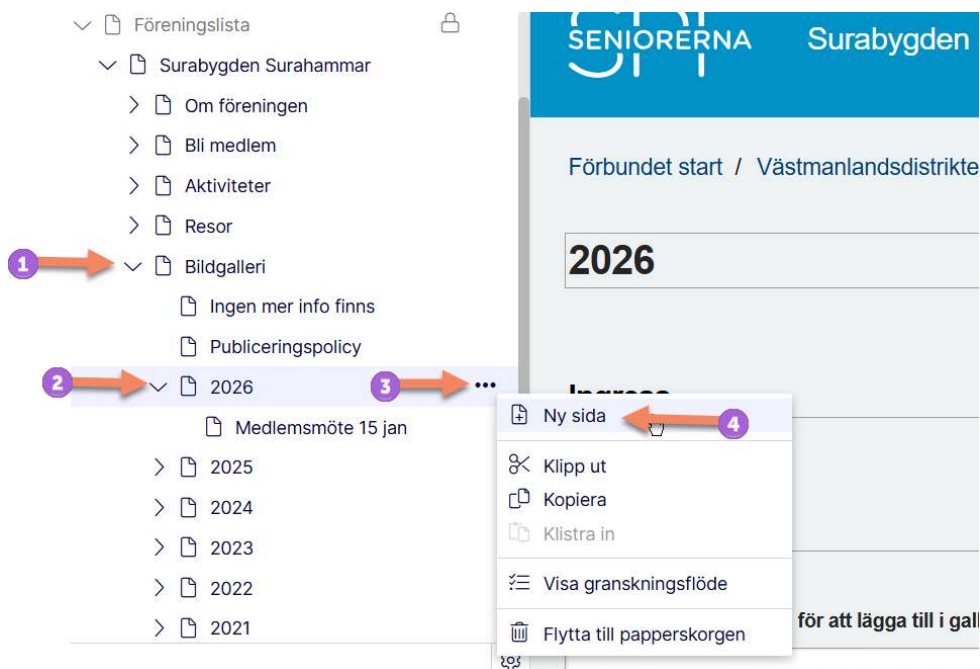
Föreningslista

Surabygden Surahammar

Om föreningen

Bli medlem

Aktiviteter

Resor

1

Bildgalleri

Ingen mer info finns

Publiceringspolicy

2

2026

3

Medlemsmöte 15 jan

2025

2024

2023

2022

2021

SENIORERNA

Surabygden

Förbundet start / Västmanlandsdistrikte

2026

Ingress

Ny sida

4

Klipp ut

Kopiera

Klistra in

Visa granskningsflöde

Flytta till papperskorgen

för att lägga till i gal